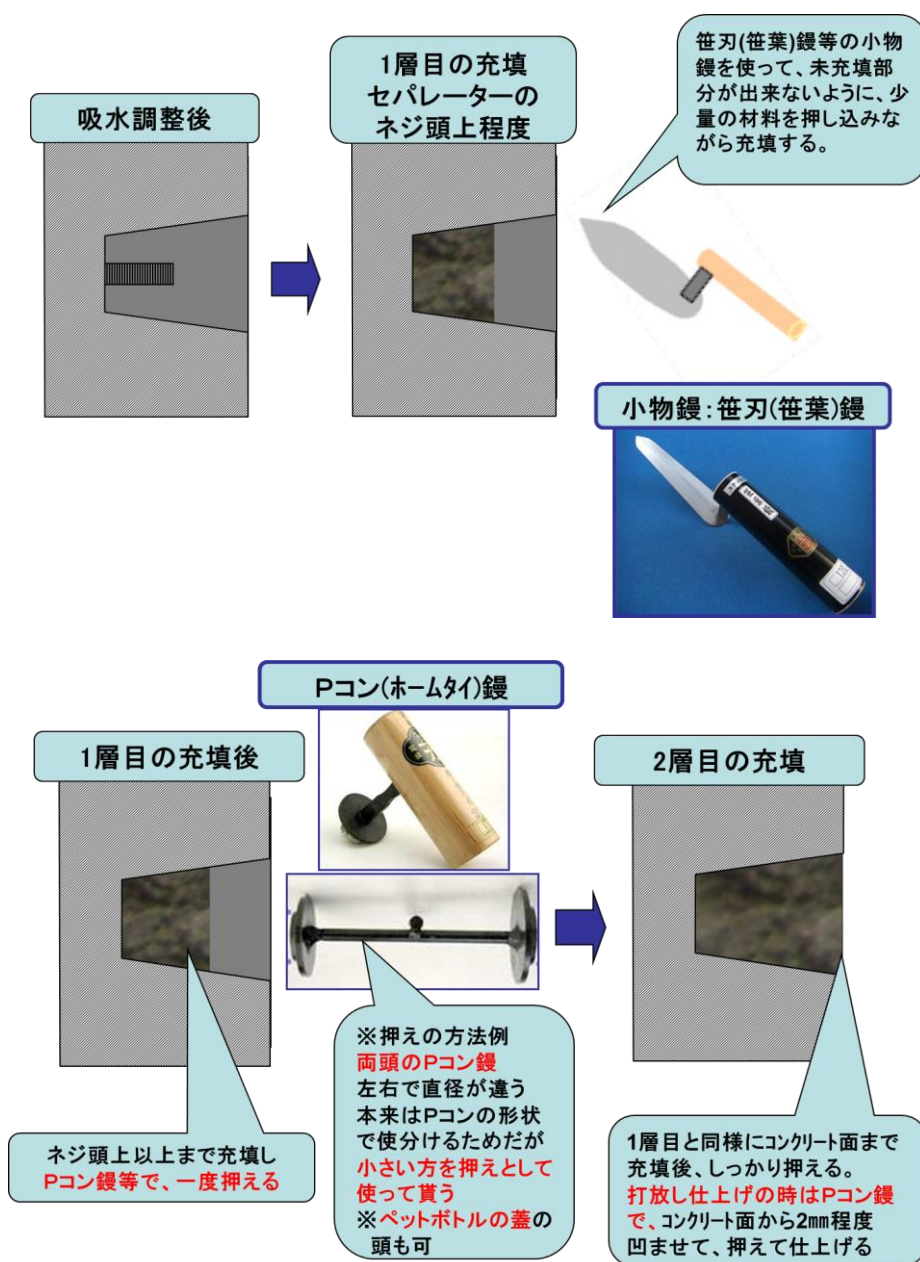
吸水調整後

1層目の充填
セパレーターの
ネジ頭上程度

笹刃(笹葉)鏝等の小物鏝を使って、未充填部分が出来ないように、少量の材料を押し込みながら充填する。

小物鏝：笹刃(笹葉)鏝

Pコン(ホームタイ)鏝

1層目の充填後

2層目の充填

ネジ頭上以上まで充填し
Pコン鏝等で、一度押える

※押えの方法例
両頭のPコン鏝
左右で直径が違う
本来はPコンの形状で使分けるためだが
小さい方を押えとして使って貰う
※ペットボトルの蓋の頭も可

1層目と同様にコンクリート面まで充填後、しっかり押える。
打放し仕上げの時はPコン鏝で、コンクリート面から2㎜程度凹ませて、押えて仕上げる